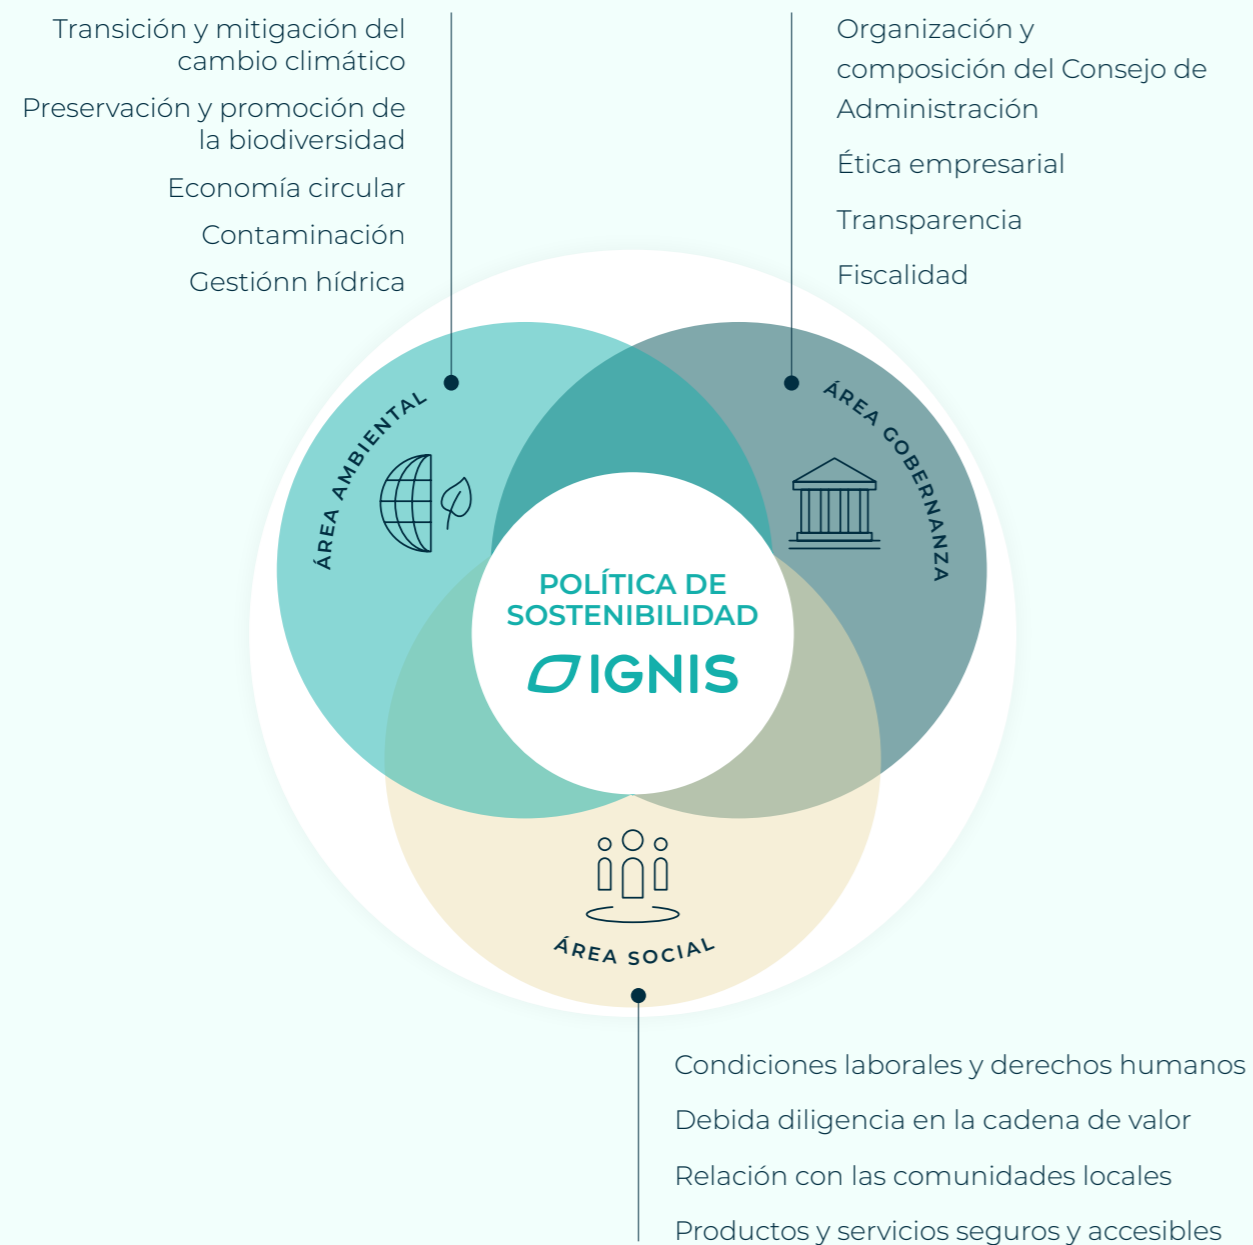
Transición y mitigación del cambio climático

Preservación y promoción de la biodiversidad

Economía circular

Contaminación

Gestiónn hídrica

Organización y composición del Consejo de Administración

Ética empresarial

Transparencia

Fiscalidad

ÁREA AMBIENTAL

ÁREA GOBERNANZA

POLÍTICA DE SOSTENIBILIDAD

IGNIS

ÁREA SOCIAL

Condiciones laborales y derechos humanos

Debida diligencia en la cadena de valor

Relación con las comunidades locales

Productos y servicios seguros y accesibles